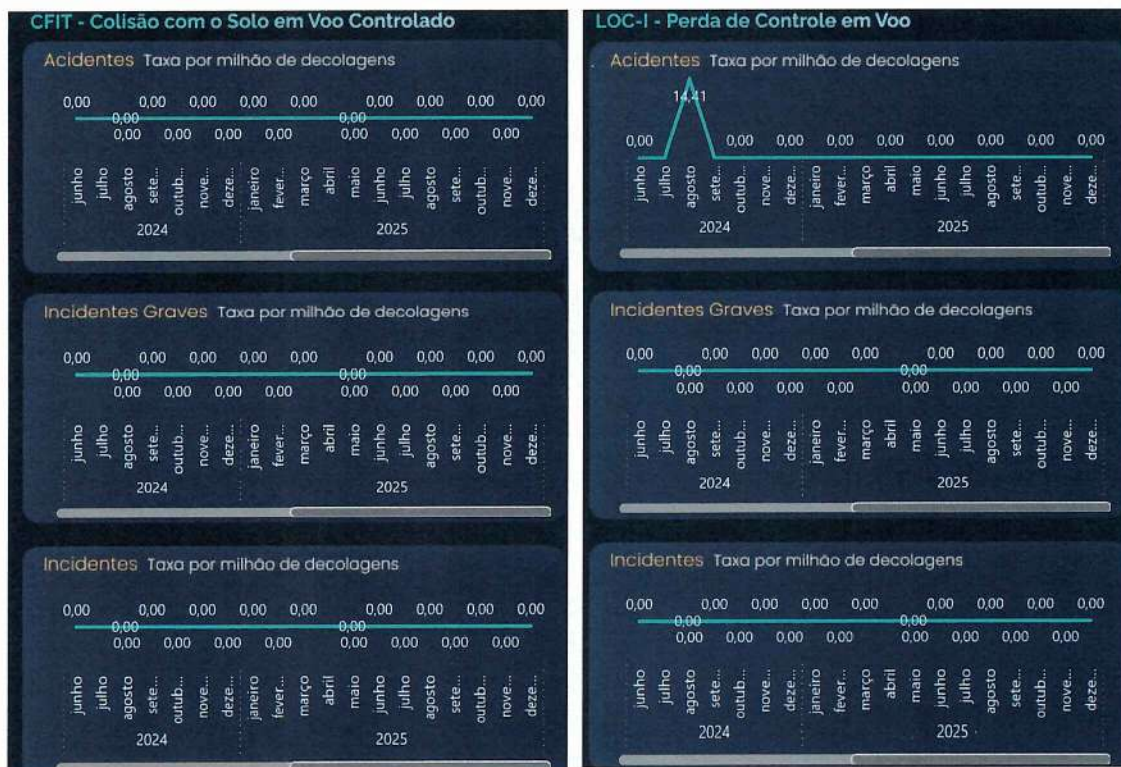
CFIT - Colisão com o Solo em Voo Controlado

Acidentes Taxa por milhão de decolagens

0,00 0,00 0,00 0,00 0,00 0,00 0,00 0,00 0,00
0,00 0,00 0,00 0,00 0,00 0,00 0,00 0,00 0,00 0,00

junho julho agosto sete... outub... nove... deze... janeiro fever... março abril maio junho julho agosto sete... outub... nove... deze...
2024 2025

Incidentes Graves Taxa por milhão de decolagens

0,00 0,00 0,00 0,00 0,00 0,00 0,00 0,00 0,00
0,00 0,00 0,00 0,00 0,00 0,00 0,00 0,00 0,00 0,00

junho julho agosto sete... outub... nove... deze... janeiro fever... março abril maio junho julho agosto sete... outub... nove... deze...
2024 2025

Incidentes Taxa por milhão de decolagens

0,00 0,00 0,00 0,00 0,00 0,00 0,00 0,00 0,00
0,00 0,00 0,00 0,00 0,00 0,00 0,00 0,00 0,00 0,00

junho julho agosto sete... outub... nove... deze... janeiro fever... março abril maio junho julho agosto sete... outub... nove... deze...
2024 2025

LOC-I - Perda de Controle em Voo

Acidentes Taxa por milhão de decolagens

14,41
0,00 0,00 0,00 0,00 0,00 0,00 0,00 0,00 0,00

junho julho agosto sete... outub... nove... deze... janeiro fever... março abril maio junho julho agosto sete... outub... nove... deze...
2024 2025

Incidentes Graves Taxa por milhão de decolagens

0,00 0,00 0,00 0,00 0,00 0,00 0,00 0,00 0,00
0,00 0,00 0,00 0,00 0,00 0,00 0,00 0,00 0,00 0,00

junho julho agosto sete... outub... nove... deze... janeiro fever... março abril maio junho julho agosto sete... outub... nove... deze...
2024 2025

Incidentes Taxa por milhão de decolagens

0,00 0,00 0,00 0,00 0,00 0,00 0,00 0,00 0,00
0,00 0,00 0,00 0,00 0,00 0,00 0,00 0,00 0,00 0,00

junho julho agosto sete... outub... nove... deze... janeiro fever... março abril maio junho julho agosto sete... outub... nove... deze...
2024 2025